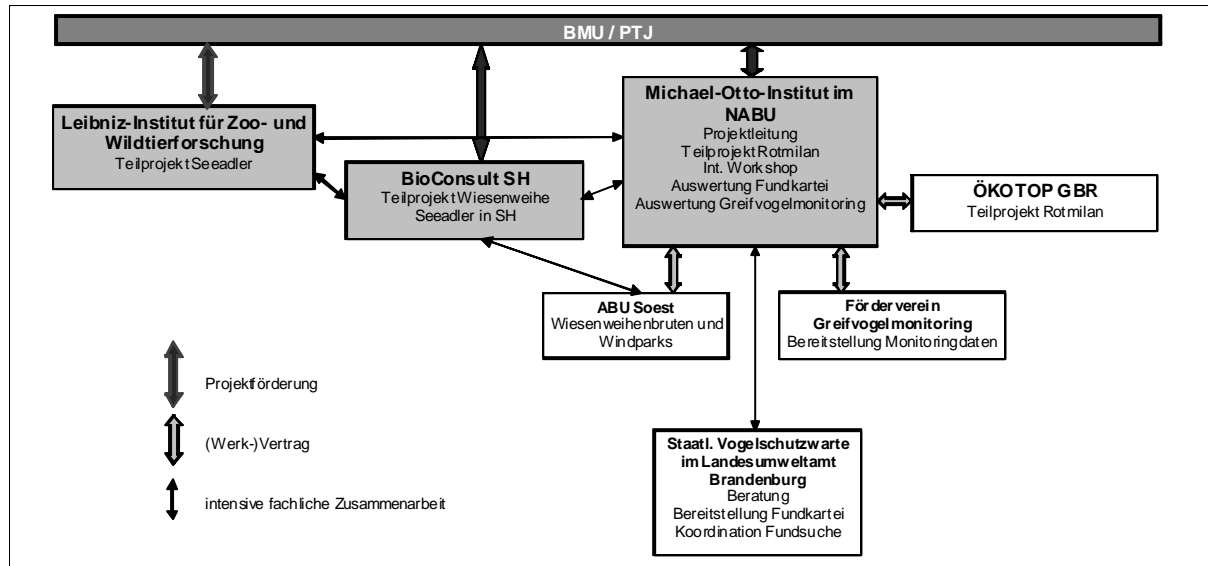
BMU / PTJ

Leibniz-Institut für Zoo- und Wildtierforschung
Teilprojekt Seeadler

BioConsult SH
Teilprojekt Wiesenweihe
Seeadler in SH

Michael-Otto-Institut im NABU
Projektleitung
Teilprojekt Rotmilan
Int. Workshop
Auswertung Fundkartei
Auswertung Greifvogelmonitoring

ÖKOTOP GBR
Teilprojekt Rotmilan

ABU Soest
Wiesenweihenbruten und Windparks

Förderverein Greifvogelmonitoring
Bereitstellung Monitoringdaten

Projektförderung

(Werk-)Vertrag

intensive fachliche Zusammenarbeit

Staatl. Vogelschutzwarte im Landesumweltamt Brandenburg
Beratung
Bereitstellung Fundkartei
Koordination Fundsuche